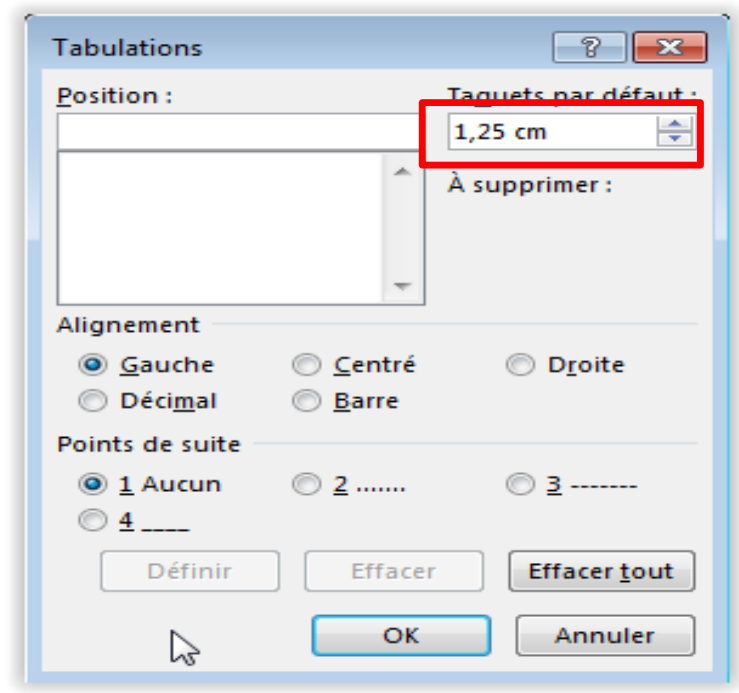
Tabulations

?

Position :

Taquets par défaut :

1,25 cm

À supprimer :

Alignement

Gauche

Centré

Droite

Décimal

Barre

Points de suite

1 Aucun

2 .......

3 -------

4 ____

Définir

Effacer

Effacer tout

OK

Annuler